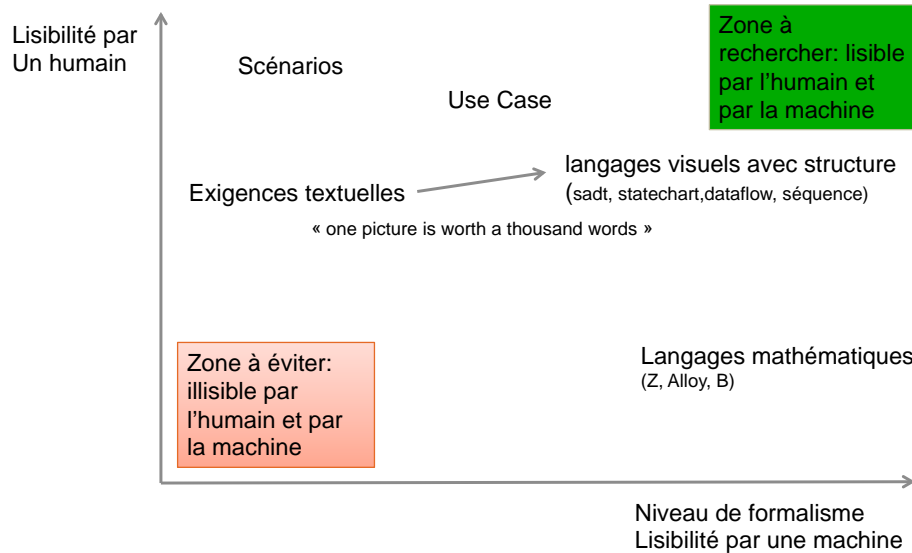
Lisibilité par Un humain

Zone à rechercher: lisible par l'humain et par la machine

Scénarios

Use Case

langages visuels avec structure (sadt, statechart,dataflow, séquence)

Exigences textuelles

« one picture is worth a thousand words »

Zone à éviter: illisible par l'humain et par la machine

Langages mathématiques (Z, Alloy, B)

Niveau de formalisme
Lisibilité par une machine